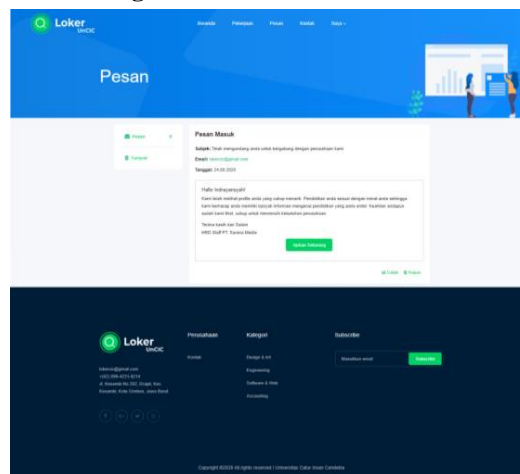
Loker UnCIC

Beranda Pekerjaan Pesan Kontak Saya

Pesan

Pesan 5
Sampah

Pesan Masuk

Subjek: Telah mengundang anda untuk bergabung dengan perusahaan kami

Email: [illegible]@gmail.com

Tanggal: 24.06.2020

Hallo Indrayansyah!

Kami telah melihat profile anda yang cukup menarik. Pendidikan anda sesuai dengan minat anda sehingga kami berharap anda memiliki banyak informasi mengenai pendidikan yang anda ambil. Karena, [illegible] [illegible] untuk menerima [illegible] perusahaan.

Terima kasih dan Salam
HRD Staff PT. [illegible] Media

Ajukan lamaran

Cetak Hapus

Loker UnCIC

lokercic@gmail.com
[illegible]
Jl. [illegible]
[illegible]

Perusahaan
Kontak

Kategori
Design & Art
Engineering
Software & Web
Accounting

Subscribe
Masukkan email
Subscribe

Copyright ©2020 All rights reserved | Universitas Catur Insan Cendekia